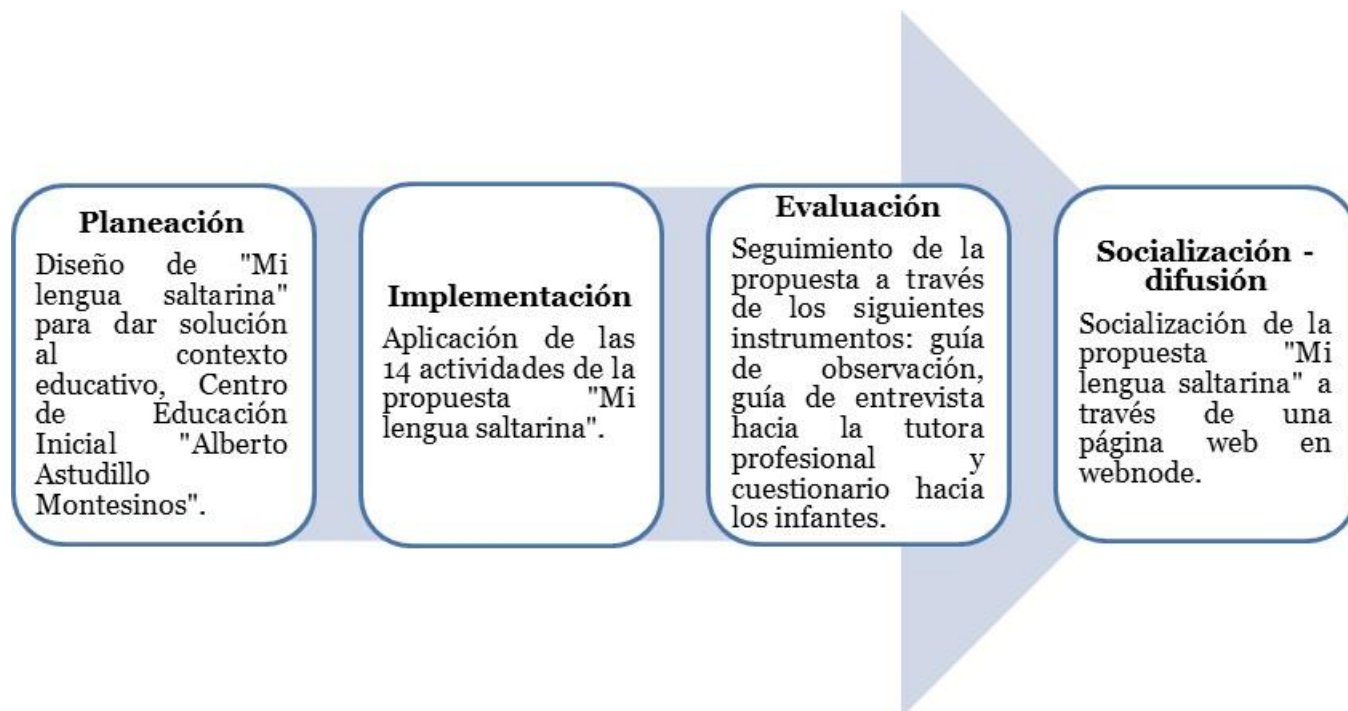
Planeación

Diseño de "Mi lengua saltarina" para dar solución al contexto educativo, Centro de Educación Inicial "Alberto Astudillo Montesinos".

Implementación

Aplicación de las 14 actividades de la propuesta "Mi lengua saltarina".

Evaluación

Seguimiento de la propuesta a través de los siguientes instrumentos: guía de observación, guía de entrevista hacia la tutora profesional y cuestionario hacia los infantes.

Socialización - difusión

Socialización de la propuesta "Mi lengua saltarina" a través de una página web en webnode.